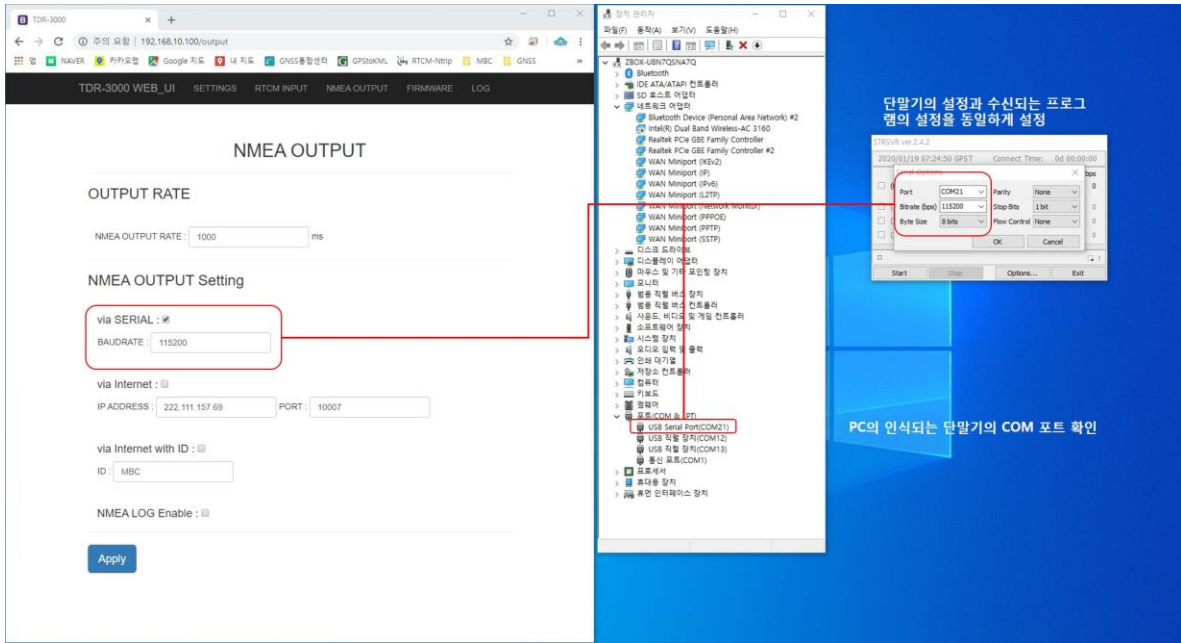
TDR-3000
주의 요함 | 192.168.10.100/output
앱 NAVER 카카오맵 Google 지도 내 지도 GNSS통합센터 GPStoKML RTCM-Ntrip MBC GNSS

TDR-3000 WEB_UI SETTINGS RTCM INPUT NMEA OUTPUT FIRMWARE LOG

NMEA OUTPUT

OUTPUT RATE

NMEA OUTPUT RATE : 1000 ms

NMEA OUTPUT Setting

via SERIAL :
BAUDRATE : 115200

via Internet :
IP ADDRESS : 222.111.157.69 PORT : 10007

via Internet with ID :
ID : MBC

NMEA LOG Enable :

Apply

장치 관리자
파일(F) 동작(A) 보기(V) 도움말(H)
ZBOX-U8N7QSNA7Q
Bluetooth
IDE ATA/ATAPI 컨트롤러
SD 호스트 어댑터
네트워크 어댑터
Bluetooth Device (Personal Area Network) #2
Intel(R) Dual Band Wireless-AC 3160
Realtek PCIe GBE Family Controller
Realtek PCIe GBE Family Controller #2
WAN Miniport (IKEv2)
WAN Miniport (IP)
WAN Miniport (IPv6)
WAN Miniport (L2TP)
WAN Miniport (Network Monitor)
WAN Miniport (PPPOE)
WAN Miniport (PPTP)
WAN Miniport (SSTP)
디스크 드라이브
디스플레이 어댑터
마우스 및 기타 포인팅 장치
모니터
범용 직렬 버스 장치
범용 직렬 버스 컨트롤러
사운드, 비디오 및 게임 컨트롤러
소프트웨어 장치
시스템 장치
오디오 입력 및 출력
인쇄 대기열
저장소 컨트롤러
컴퓨터
키보드
펌웨어
포트(COM & LPT)
USB Serial Port(COM21)
USB 직렬 장치(COM12)
USB 직렬 장치(COM13)
통신 포트(COM1)
프로세서
휴대용 장치
휴먼 인터페이스 장치

단말기의 설정과 수신되는 프로그램의 설정을 동일하게 설정

STRSVR ver.2.4.2
2020/01/19 07:24:50 GPST Connect Time: 0d 00:00:00
Serial Options
Port COM21 Parity None
Bitrate (bps) 115200 Stop Bits 1 bit
Byte Size 8 bits Flow Control None
OK Cancel
Start Stop Options... Exit

PC의 인식되는 단말기의 COM 포트 확인